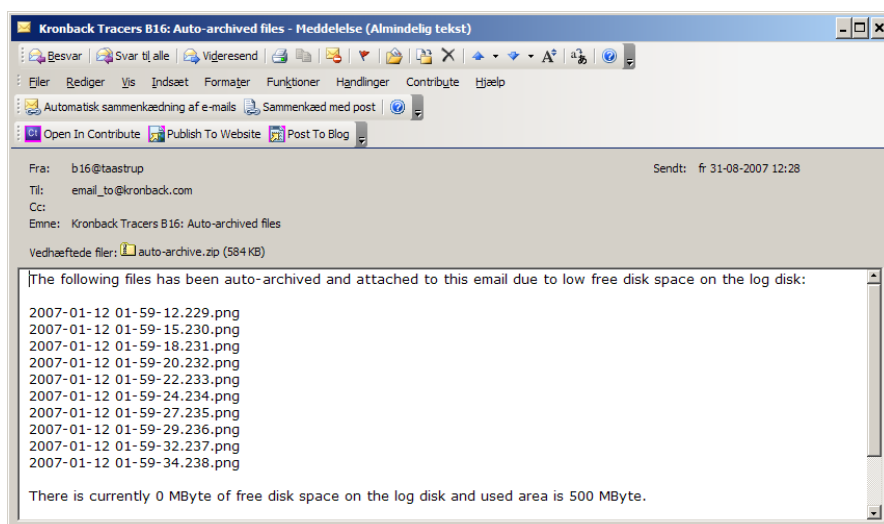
Kronback Tracers B16: Auto-archived files - Meddelelse (Almindelig tekst)

Besvar | Svar til alle | Videresend

Filer Rediger Vis Indsæt Formater Funktioner Handlinger Contribute Hjælp

Automatisk sammenkædning af e-mails | Sammenkæd med post

Open In Contribute | Publish To Website | Post To Blog

Fra: b16@taastrup
Sendt: fr 31-08-2007 12:28
Til: email_to@kronback.com
Cc:
Emne: Kronback Tracers B16: Auto-archived files

Vedhæftede filer: auto-archive.zip (584 KB)

The following files has been auto-archived and attached to this email due to low free disk space on the log disk:

2007-01-12 01-59-12.229.png
2007-01-12 01-59-15.230.png
2007-01-12 01-59-18.231.png
2007-01-12 01-59-20.232.png
2007-01-12 01-59-22.233.png
2007-01-12 01-59-24.234.png
2007-01-12 01-59-27.235.png
2007-01-12 01-59-29.236.png
2007-01-12 01-59-32.237.png
2007-01-12 01-59-34.238.png

There is currently 0 MByte of free disk space on the log disk and used area is 500 MByte.